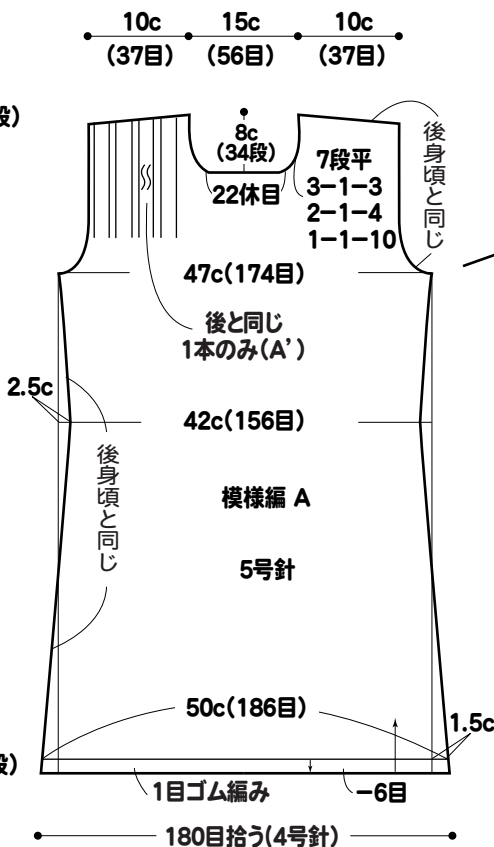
10c (37目)
15c (56目)
10c (37目)

段)

8c
(34段)

7段平
3−1−3
2−1−4
1−1−10

22休目

後身頃と同じ

47c(174目)

後と同じ
1本のみ(A')

2.5c

42c(156目)

後身頃と同じ

模様編 A

5号針

50c(186目)

1.5c

段)

1目ゴム編み

−6目

180目拾う(4号針)